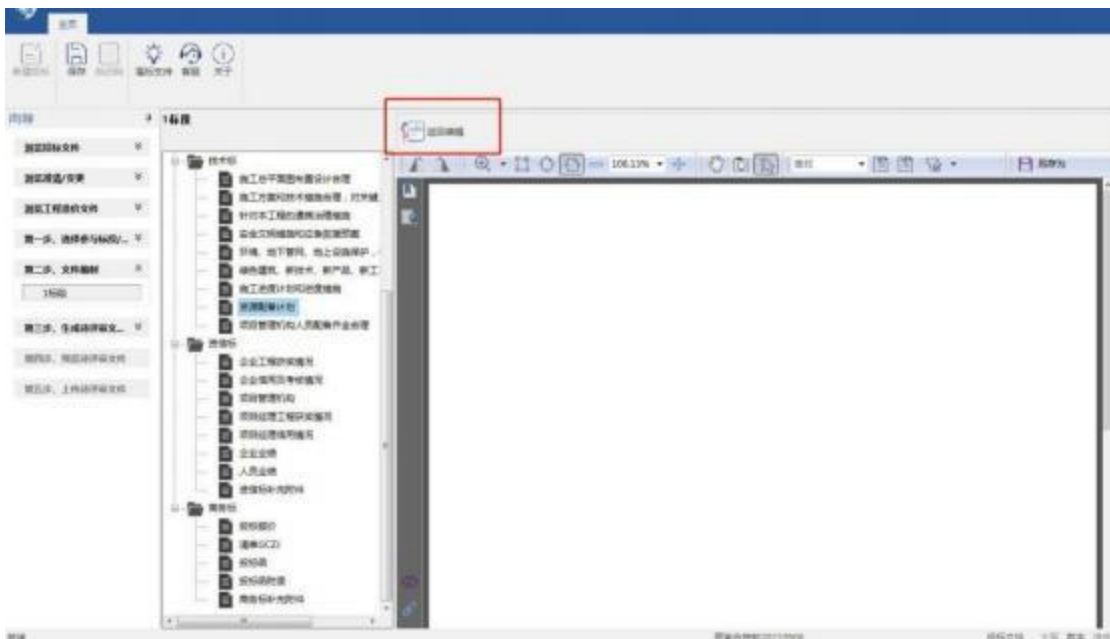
主页

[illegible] 保存 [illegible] 导出文件 客服 关于

向导

1标段

返回编辑

浏览招标文件

浏览澄清/变更

浏览工程量清单文件

第一步、选择参与标段/...

第二步、文件编制

1标段

第三步、生成投标报文...

第四步、预览投标文件

第五步、上传投标文件

技术标

施工总平面图布置设计原理

施工方案和技术措施原理，对关键

针对本工程的重难点措施

安全文明措施和应急处置预案

环境、地下管线、地上设施保护、

绿色建筑、新技术、新产品、新工

施工进度计划和进度措施

资源配备计划

项目管理机构人员配备作业原理

资信标

企业工程获奖情况

企业信用及考核情况

项目管理机构

项目经理工程获奖情况

项目经理信用情况

企业业绩

人员业绩

资信标补充资料

商务标

投标报价

清单(XCZ)

投标函

投标函附录

商务标补充资料

106.11%

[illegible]